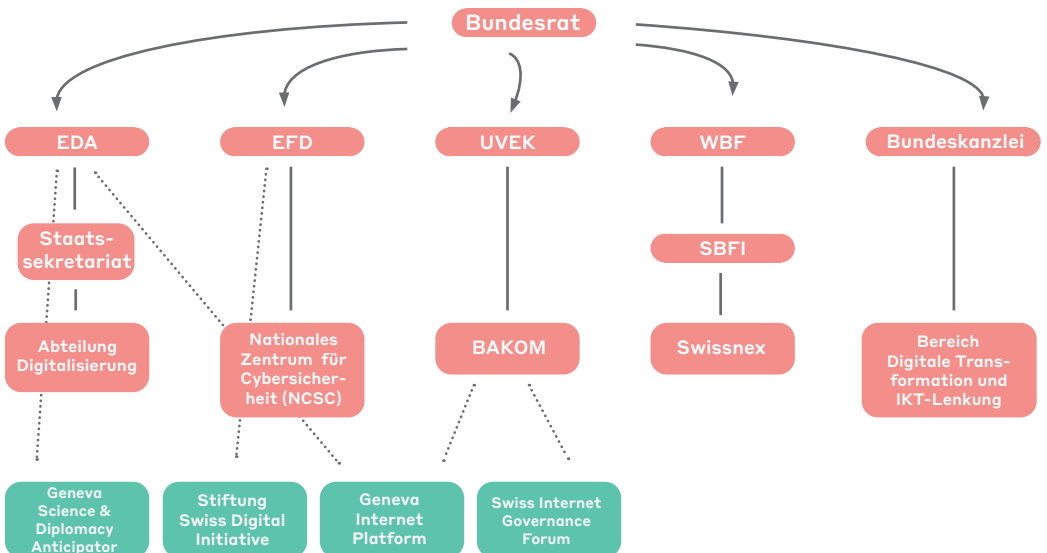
Bundesrat

EDA

EFD

UVEK

WBF

Bundeskanzlei

Staatssekretariat

SBFI

Abteilung Digitalisierung

Nationales Zentrum für Cybersicherheit (NCSC)

BAKOM

Swissnex

Bereich Digitale Transformation und IKT-Lenkung

Geneva Science & Diplomacy Anticipator

Stiftung Swiss Digital Initiative

Geneva Internet Platform

Swiss Internet Governance Forum